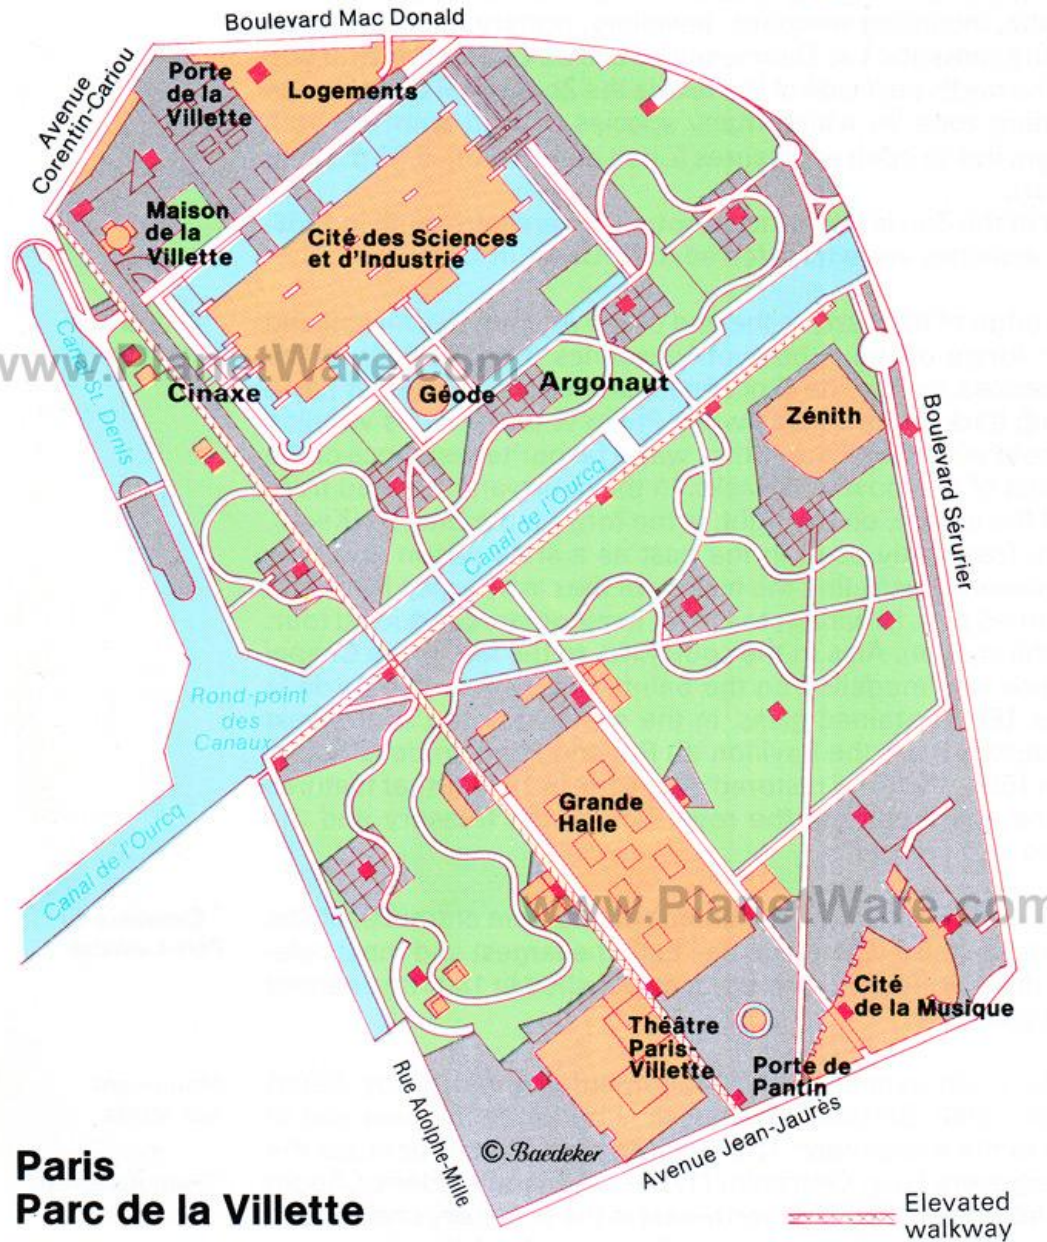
Boulevard Mac Donald

Avenue Corentin-Cariou

Porte de la Villette

Logements

Maison de la Villette

Cité des Sciences et d'Industrie

Canal St. Denis

www.PlanetWare.com

Cinaxe

Géode

Argonaut

Zénith

Boulevard Sérurier

Canal de l'Ourcq

Rond-point des Canaux

Canal de l'Ourcq

Grande Halle

www.PlanetWare.com

Cité de la Musique

Théâtre Paris-Villette

Porte de Pantin

Rue Adolphe-Mille

© Baedeker

Avenue Jean-Jaurès

Paris
Parc de la Villette

Elevated walkway